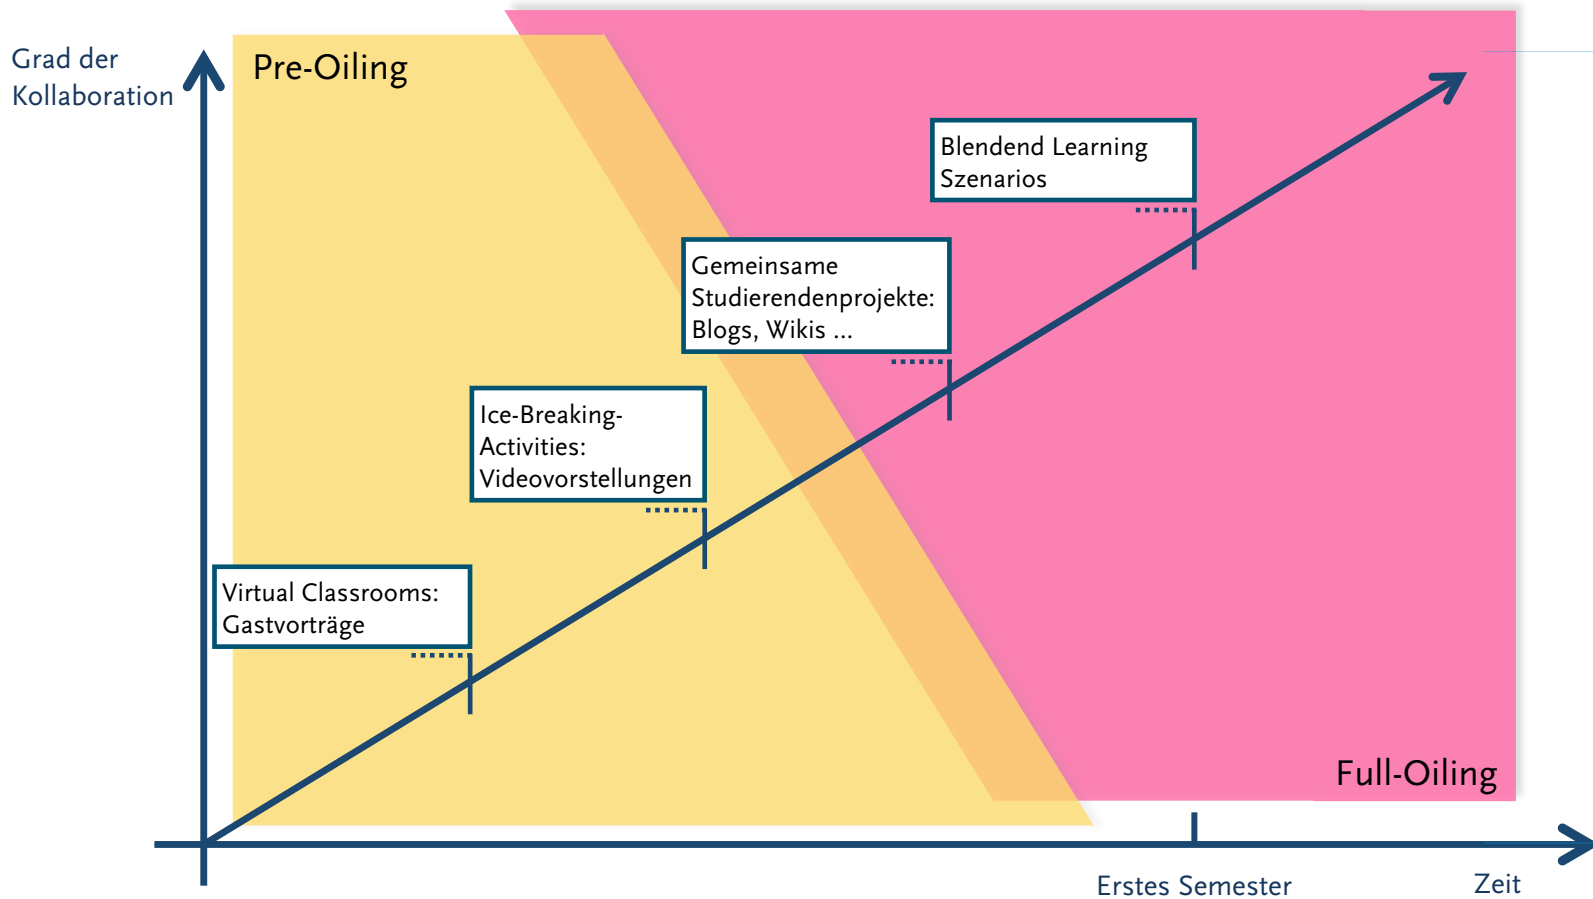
Grad der Kollaboration

Pre-Oiling

Blendend Learning Szenarios

Gemeinsame Studierendenprojekte: Blogs, Wikis ...

Ice-Breaking-Activities: Videovorstellungen

Virtual Classrooms: Gastvorträge

Full-Oiling

Erstes Semester

Zeit